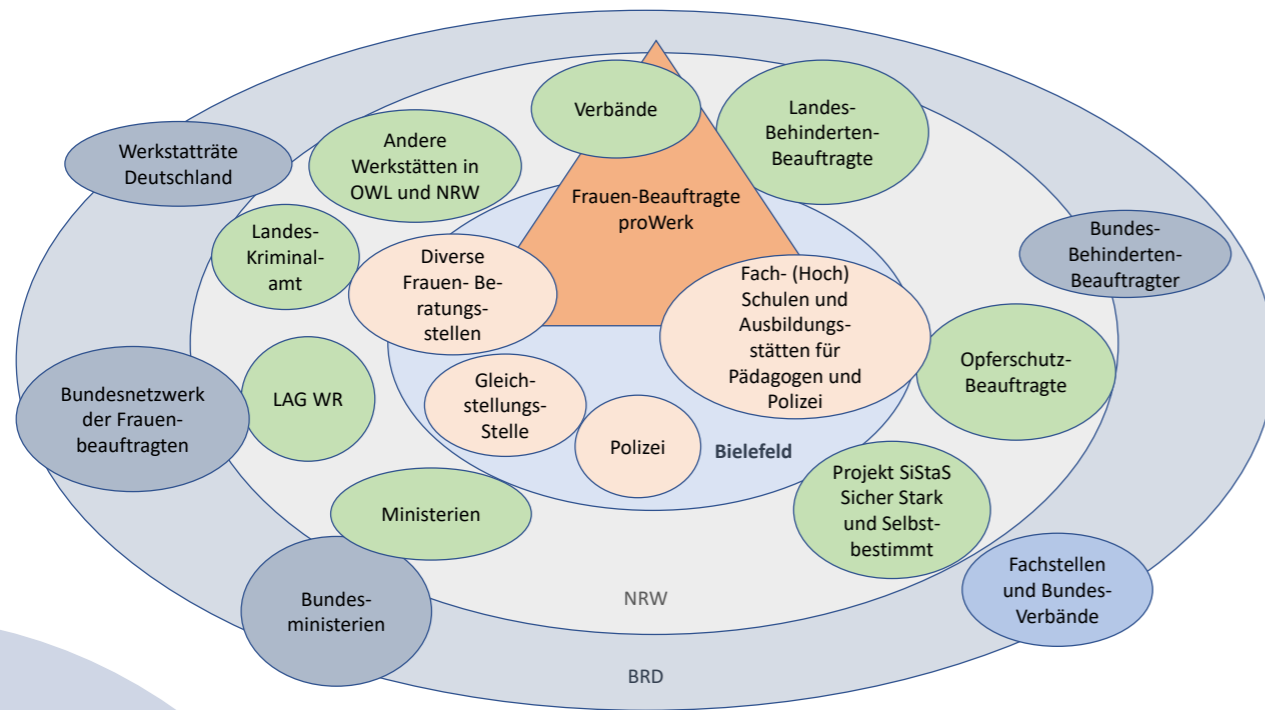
Verbände

Landes-Behinderten-Beauftragte

Werkstatträte Deutschland

Andere Werkstätten in OWL und NRW

Frauen-Beauftragte proWerk

Bundes-Behinderten-Beauftragter

Landes-Kriminal-amt

Diverse Frauen- Be-ratungs-stellen

Fach- (Hoch) Schulen und Ausbildungs-stätten für Pädagogen und Polizei

Opferschutz-Beauftragte

Bundesnetzwerk der Frauen-beauftragten

LAG WR

Gleich-stellungs-Stelle

Polizei

Bielefeld

Projekt SiStaS Sicher Stark und Selbst-bestimmt

Ministerien

Bundes-ministerien

Fachstellen und Bundes-Verbände

NRW

BRD